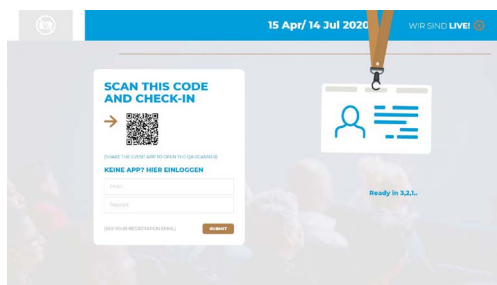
15 Apr/ 14 Jul 2020

WIR SIND LIVE!

SCAN THIS CODE AND CHECK-IN

[SHAKE THE EVENT APP TO OPEN THE QR SCANNER]

KEINE APP? HIER EINLOGGEN

Email

Passwort

[SEE YOUR REGISTRATION EMAIL]

SUBMIT

Ready in 3,2,1..